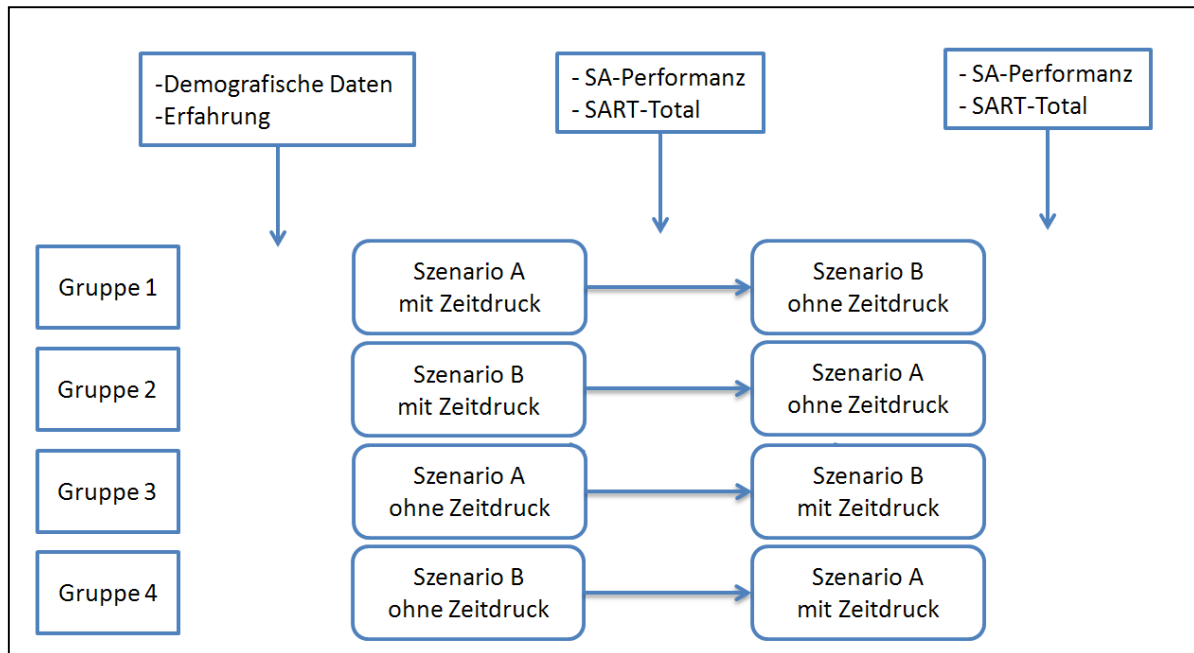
-Demografische Daten
-Erfahrung

- SA-Performanz
- SART-Total

- SA-Performanz
- SART-Total

Gruppe 1

Szenario A
mit Zeitdruck

Szenario B
ohne Zeitdruck

Gruppe 2

Szenario B
mit Zeitdruck

Szenario A
ohne Zeitdruck

Gruppe 3

Szenario A
ohne Zeitdruck

Szenario B
mit Zeitdruck

Gruppe 4

Szenario B
ohne Zeitdruck

Szenario A
mit Zeitdruck